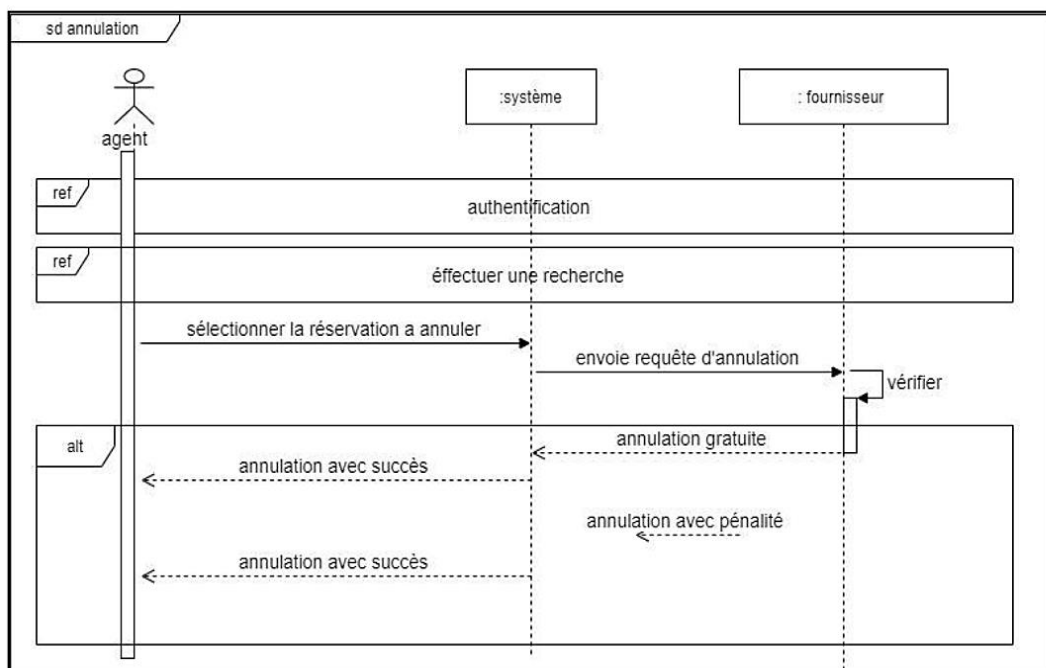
sd annulation

agent

:système

: fournisseur

ref

authentification

ref

éffectuer une recherche

sélectionner la réservation a annuler

envoie requête d'annulation

vérifier

alt

annulation gratuite

annulation avec succès

annulation avec pénalité

annulation avec succès